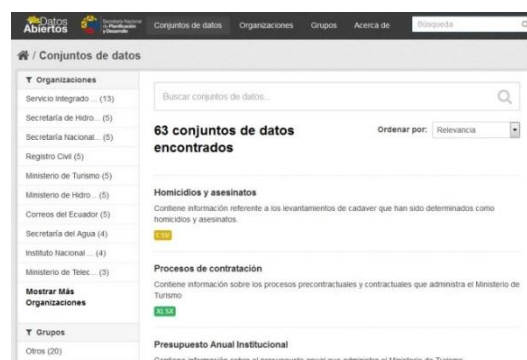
Datos Abiertos | Secretaría Nacional de Planificación y Desarrollo | Conjuntos de datos | Organizaciones | Grupos | Acerca de | Búsqueda

/ Conjuntos de datos

Organizaciones
Servicio Integrado ... (13)
Secretaría de Hidro... (5)
Secretaría Nacional... (5)
Registro Civil (5)
Ministerio de Turismo (5)
Ministerio de Hidro... (5)
Correos del Ecuador (5)
Secretaría del Agua (4)
Instituto Nacional ... (4)
Ministerio de Telec... (3)
Mostrar Más Organizaciones

Grupos
Otros (20)

Buscar conjuntos de datos...

63 conjuntos de datos encontrados

Ordenar por: Relevancia

Homicidios y asesinatos
Contiene información referente a los levantamientos de cadaver que han sido determinados como homicidios y asesinatos.
CSV

Procesos de contratación
Contiene información sobre los procesos precontractuales y contractuales que administra el Ministerio de Turismo
XLSX

Presupuesto Anual Institucional
Contiene información sobre el presupuesto anual que administra el Ministerio de Turismo